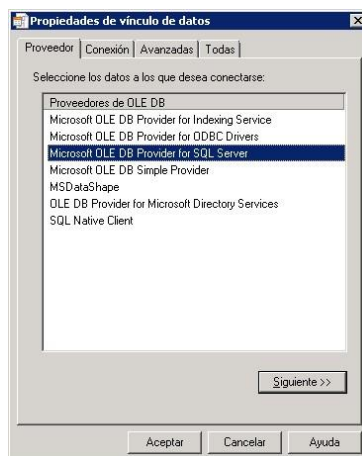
Propiedades de vínculo de datos

Proveedor | Conexión | Avanzadas | Todas

Seleccione los datos a los que desea conectarse:

Proveedores de OLE DB
Microsoft OLE DB Provider for Indexing Service
Microsoft OLE DB Provider for ODBC Drivers
Microsoft OLE DB Provider for SQL Server
Microsoft OLE DB Simple Provider
MSDataShape
OLE DB Provider for Microsoft Directory Services
SQL Native Client

Siguiente >>

Aceptar | Cancelar | Ayuda